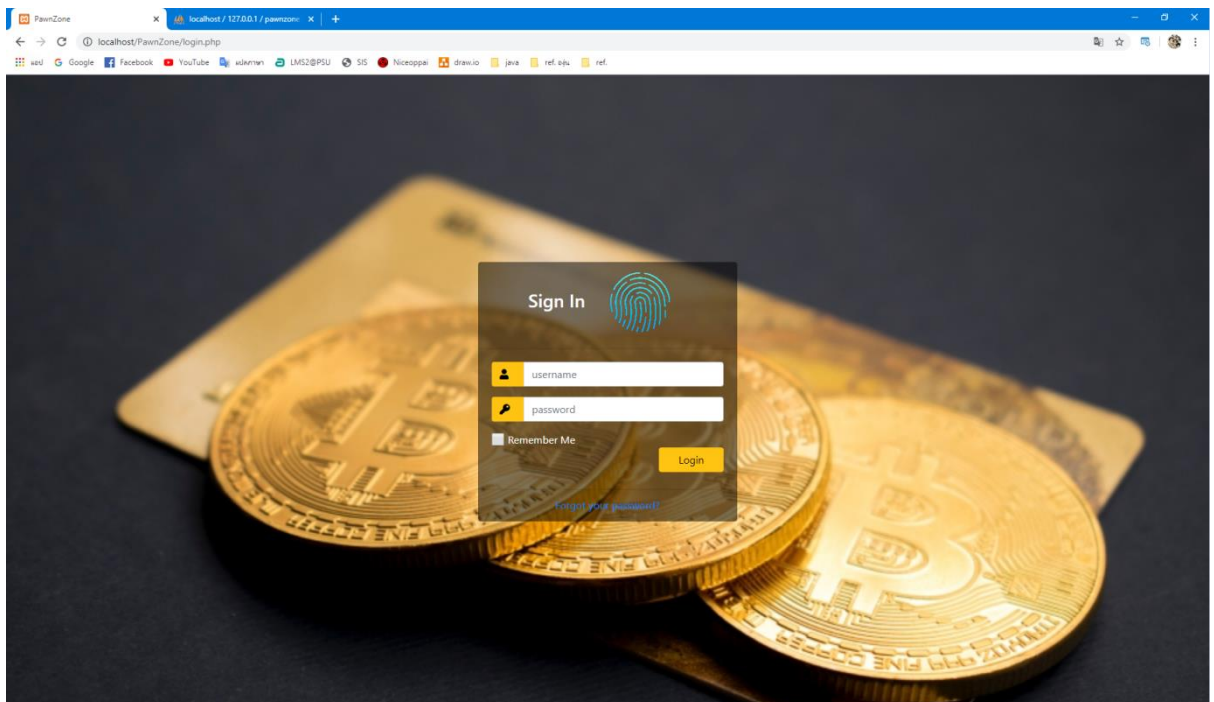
PawnZone
localhost / 127.0.0.1 / pawnzone
localhost/PawnZone/login.php
แอป Google Facebook YouTube แปลภาษา LMS2@PSU SIS Niceoppai draw.io java ref. อุ่น ref.

Sign In

username
password
Remember Me
Login

Forgot your password?